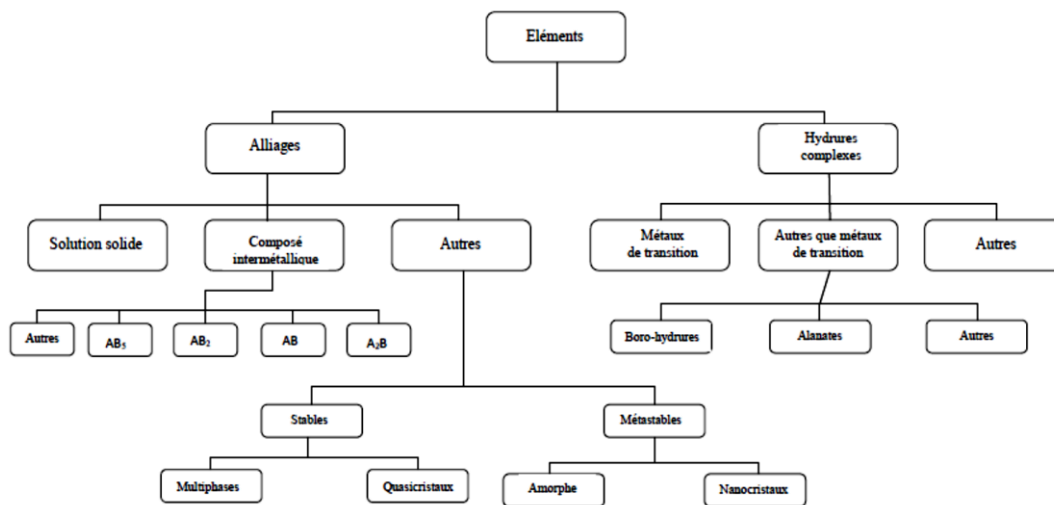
Eléments

Alliages

Hydrures complexes

Solution solide

Composé intermétallique

Autres

Métaux de transition

Autres que métaux de transition

Autres

Autres

$AB_5$

$AB_2$

AB

$A_2B$

Boro-hydrures

Alanates

Autres

Stables

Métastables

Multiphases

Quasicristaux

Amorphe

Nanocristaux